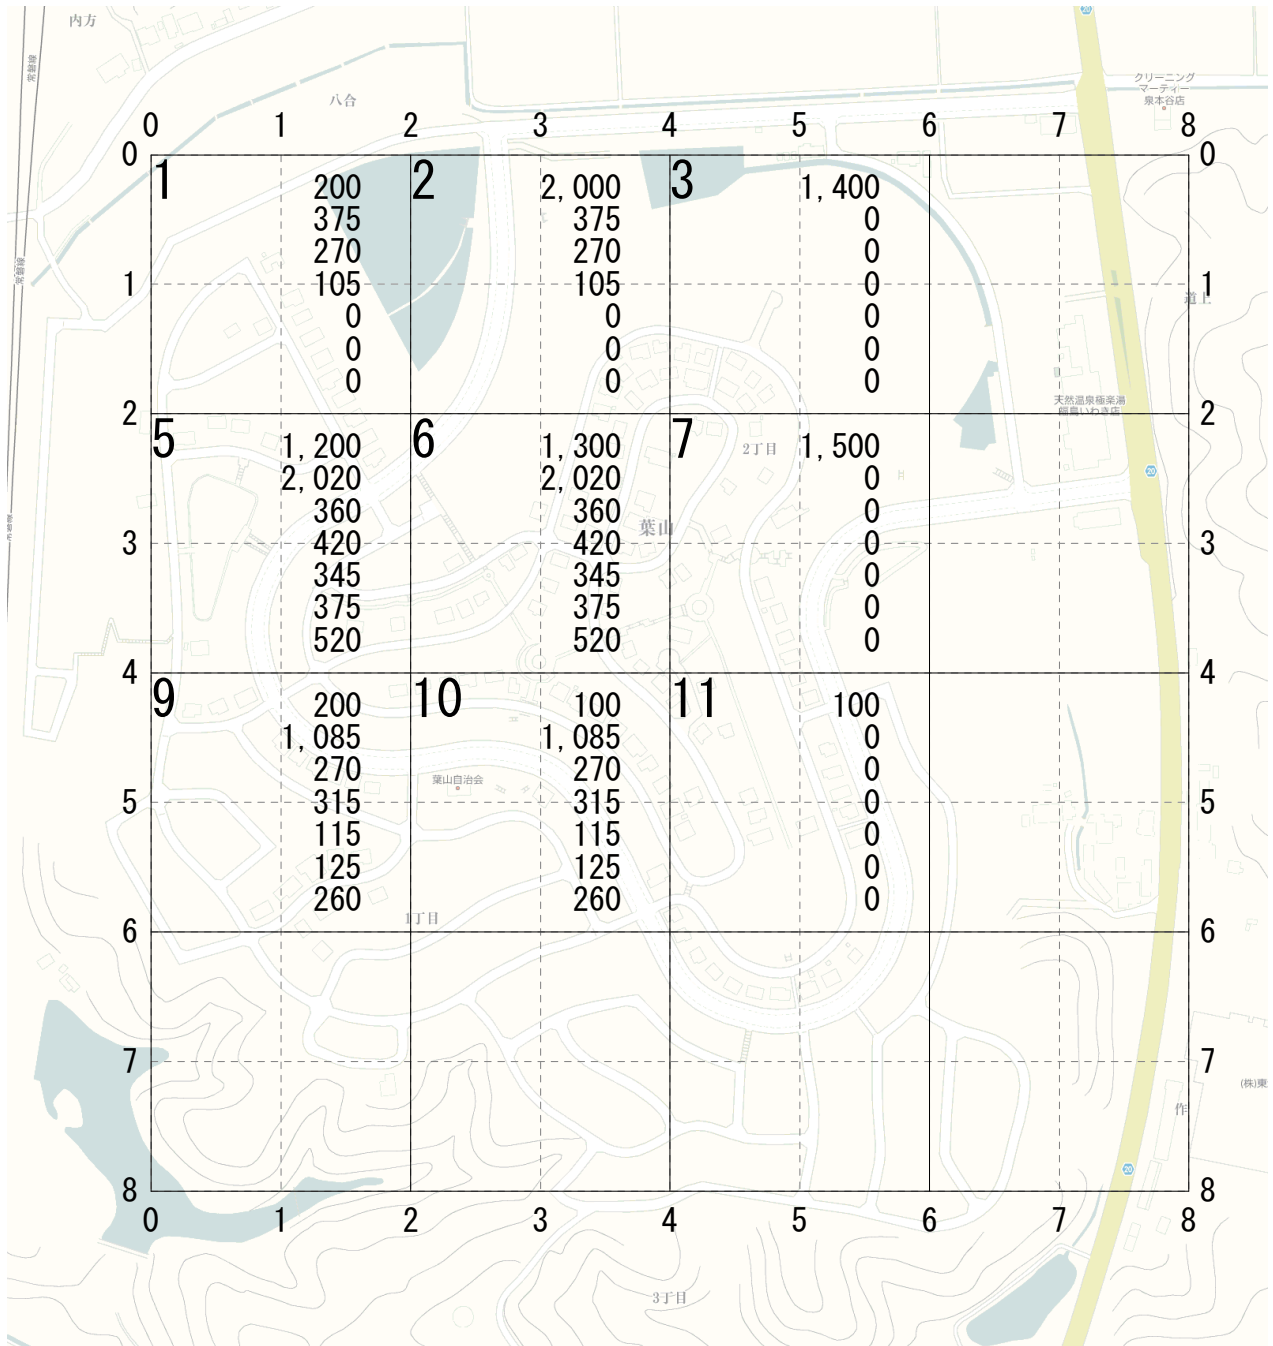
内方
八合
常磐線
常磐線
クリーニング
マーティー
泉本谷店
0 1 2 3 4 5 6 7 8

| | | | |
|---|---|---|---|
| 1<br>200<br>375<br>270<br>105<br>0<br>0<br>0 | 2<br>2, 000<br>375<br>270<br>105<br>0<br>0<br>0 | 3<br>1, 400<br>0<br>0<br>0<br>0<br>0<br>0 | |
| 5<br>1, 200<br>2, 020<br>360<br>420<br>345<br>375<br>520 | 6<br>1, 300<br>2, 020<br>360<br>420<br>345<br>375<br>520 | 7<br>1, 500<br>0<br>0<br>0<br>0<br>0<br>0 | |
| 9<br>200<br>1, 085<br>270<br>315<br>115<br>125<br>260 | 10<br>100<br>1, 085<br>270<br>315<br>115<br>125<br>260 | 11<br>100<br>0<br>0<br>0<br>0<br>0<br>0 | |
| | | | |

道上
天然温泉極楽湯
福島いわき店
2丁目
葉山
葉山自治会
1丁目
3丁目
作
(株)東
0 1 2 3 4 5 6 7 8